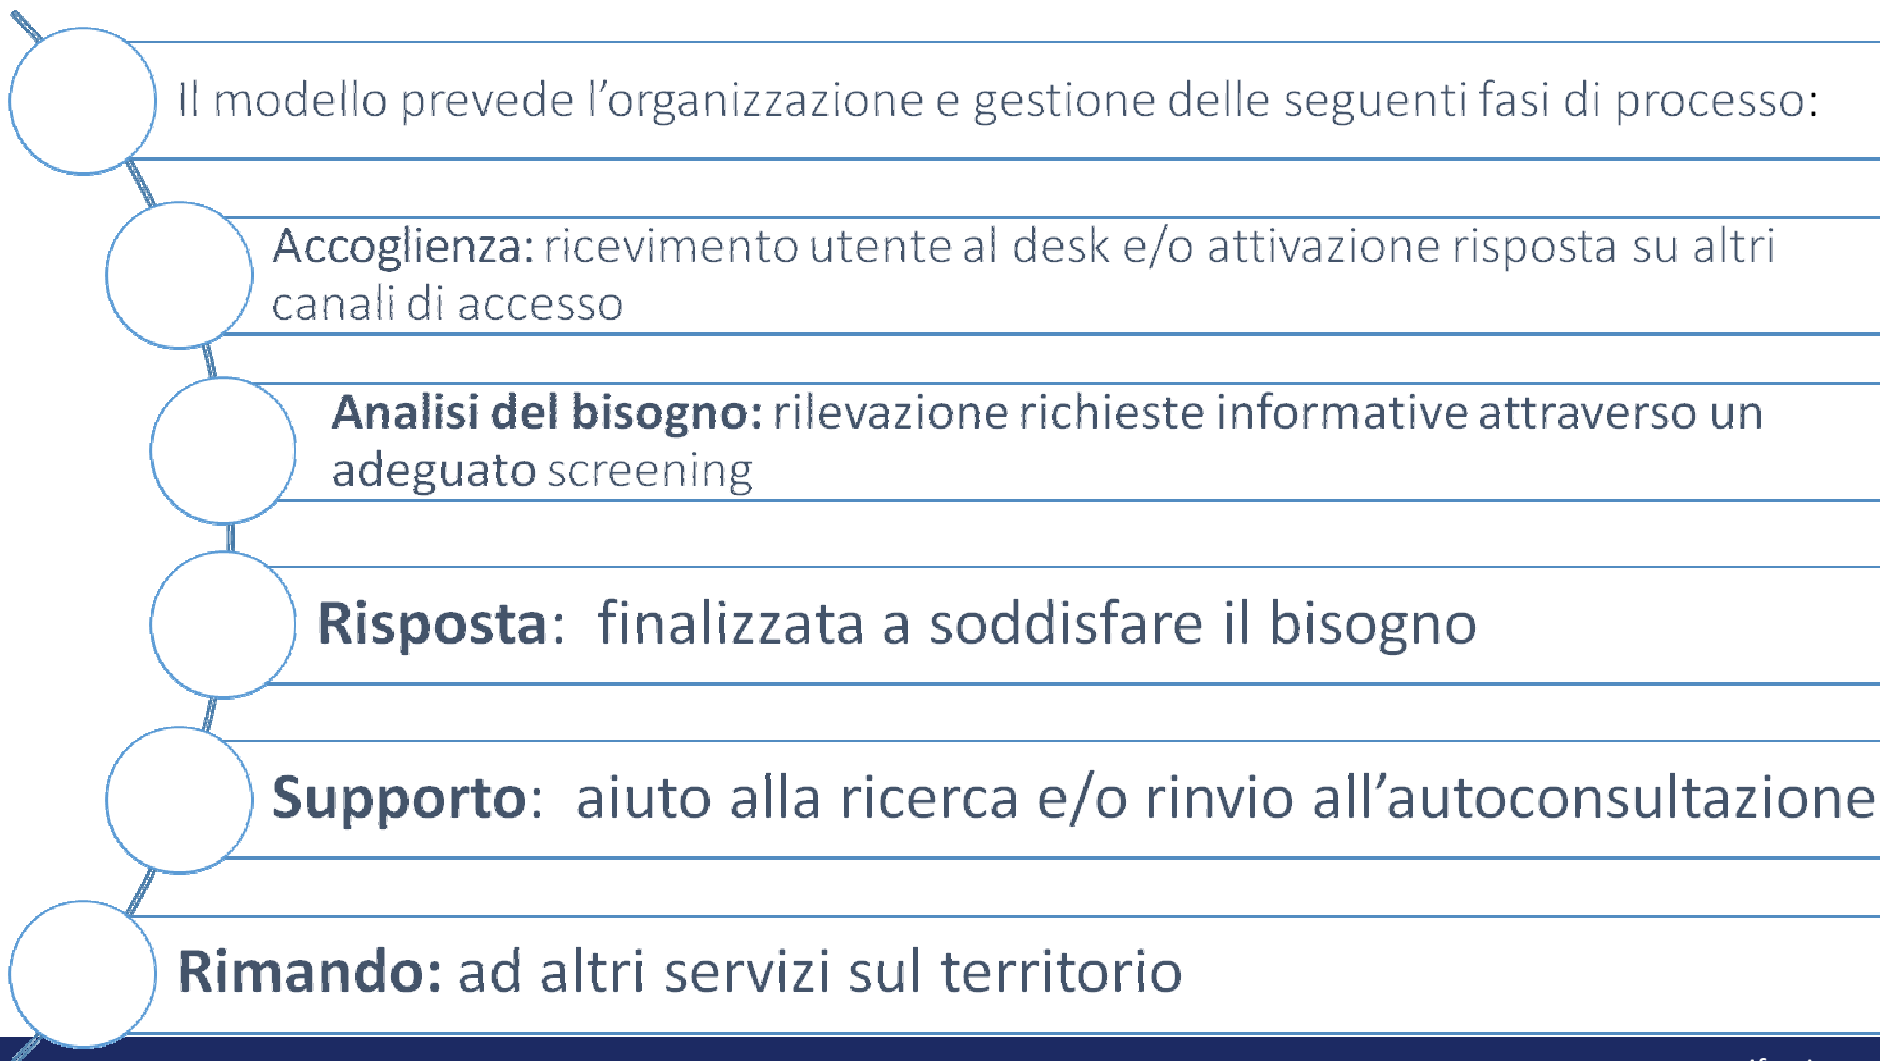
Il modello prevede l'organizzazione e gestione delle seguenti fasi di processo:

Accoglienza: ricevimento utente al desk e/o attivazione risposta su altri canali di accesso

Analisi del bisogno: rilevazione richieste informative attraverso un adeguato screening

Risposta: finalizzata a soddisfare il bisogno

Supporto: aiuto alla ricerca e/o rinvio all'autoconsultazione

Rimando: ad altri servizi sul territorio